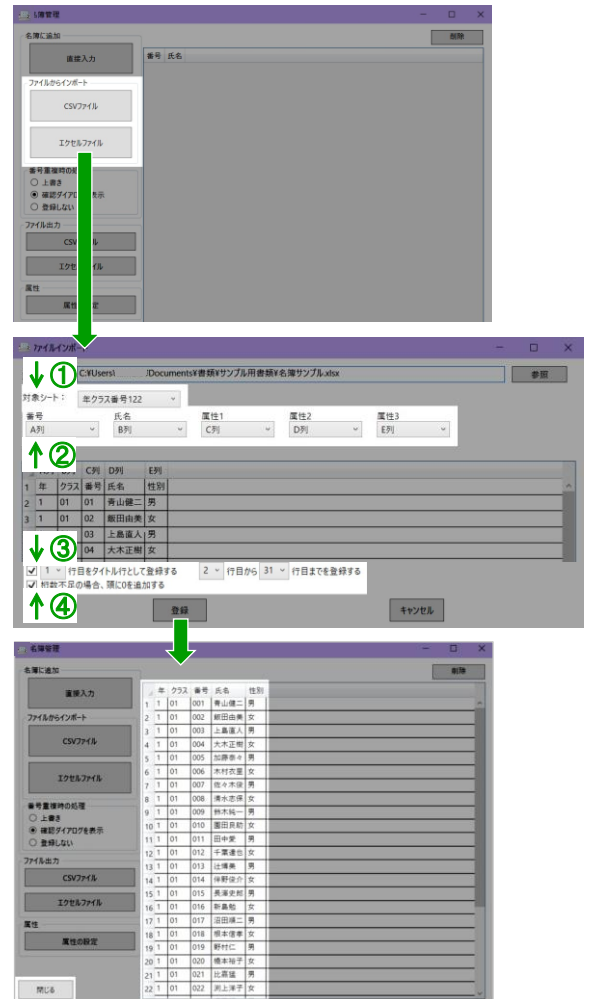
名簿管理

削除

名簿に追加

直接入力

番号 氏名

ファイルからインポート

CSVファイル

エクセルファイル

番号重複時の処理
○ 上書き
◉ 確認ダイアログを表示
○ 登録しない

ファイル出力

CSVファイル

エクセルファイル

属性

属性の設定

ファイルインポート

↓①

C:¥Users¥ ¥Documents¥書類¥サンプル用書類¥名簿サンプル.xlsx

参照

対象シート: 年クラス番号122

番号 氏名 属性1 属性2 属性3

A列 B列 C列 D列 E列

↑②

| | A列 | B列 | C列 | D列 | E列 |
|---|---|---|---|---|---|
| 1 | 年 | クラス | 番号 | 氏名 | 性別 |
| 2 | 1 | 01 | 01 | 青山健二 | 男 |
| 3 | 1 | 01 | 02 | 飯田由美 | 女 |
| | | | 03 | 上島直人 | 男 |
| | | | 04 | 大木正樹 | 女 |

↓③

☑ 1 行目をタイトル行として登録する 2 行目から 31 行目までを登録する

☑ 桁数不足の場合、頭に0を追加する

↑④

登録

キャンセル

名簿管理

削除

名簿に追加

直接入力

ファイルからインポート

CSVファイル

エクセルファイル

番号重複時の処理
○ 上書き
◉ 確認ダイアログを表示
○ 登録しない

ファイル出力

CSVファイル

エクセルファイル

属性

属性の設定

閉じる

| | 年 | クラス | 番号 | 氏名 | 性別 |
|---|---|---|---|---|---|
| 1 | 1 | 01 | 001 | 青山健二 | 男 |
| 2 | 1 | 01 | 002 | 飯田由美 | 女 |
| 3 | 1 | 01 | 003 | 上島直人 | 男 |
| 4 | 1 | 01 | 004 | 大木正樹 | 女 |
| 5 | 1 | 01 | 005 | 加藤奈々 | 女 |
| 6 | 1 | 01 | 006 | 木村衣里 | 女 |
| 7 | 1 | 01 | 007 | 佐々木 | 男 |
| 8 | 1 | 01 | 008 | 清水志保 | 女 |
| 9 | 1 | 01 | 009 | 鈴木純一 | 男 |
| 10 | 1 | 01 | 010 | 園田貝和 | 女 |
| 11 | 1 | 01 | 011 | 田中愛 | 女 |
| 12 | 1 | 01 | 012 | 千葉達也 | 男 |
| 13 | 1 | 01 | 013 | 辻博美 | 男 |
| 14 | 1 | 01 | 014 | 徳野俊介 | 女 |
| 15 | 1 | 01 | 015 | 長瀬史郎 | 男 |
| 16 | 1 | 01 | 016 | 新島聡 | 女 |
| 17 | 1 | 01 | 017 | 沼田禄二 | 男 |
| 18 | 1 | 01 | 018 | 根本信孝 | 女 |
| 19 | 1 | 01 | 019 | 野村仁 | 男 |
| 20 | 1 | 01 | 020 | 橋本裕子 | 女 |
| 21 | 1 | 01 | 021 | 比嘉猛 | 男 |
| 22 | 1 | 01 | 022 | 渕上洋子 | 女 |